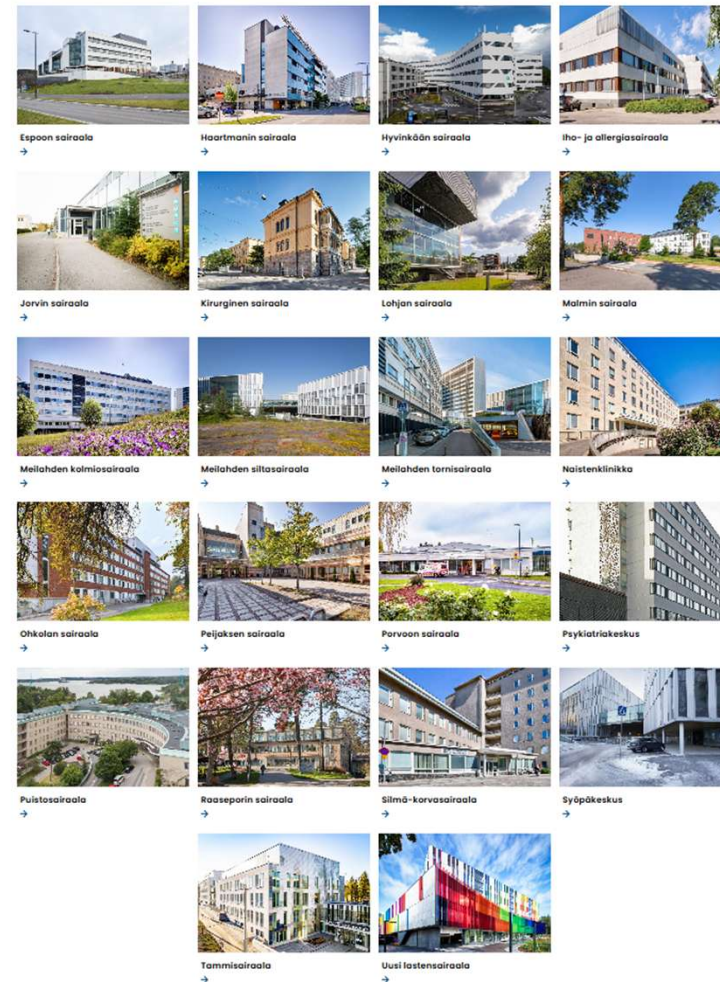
Espoon sairaala
→

Haartmanin sairaala
→

Hyvinkään sairaala
→

Iho- ja allergiasairaala
→

Jorvin sairaala
→

Kirurginen sairaala
→

Lohjan sairaala
→

Malmin sairaala
→

Meilahden kolmiosairaala
→

Meilahden siltasairaala
→

Meilahden tornisairaala
→

Naistenklinikka
→

Ohkolan sairaala
→

Peijaksen sairaala
→

Porvoon sairaala
→

Psykiatriakeskus
→

Puistosairaala
→

Raaseporin sairaala
→

Silmä-korvasairaala
→

Syöpäkeskus
→

Tammisairaala
→

Uusi lastensairaala
→